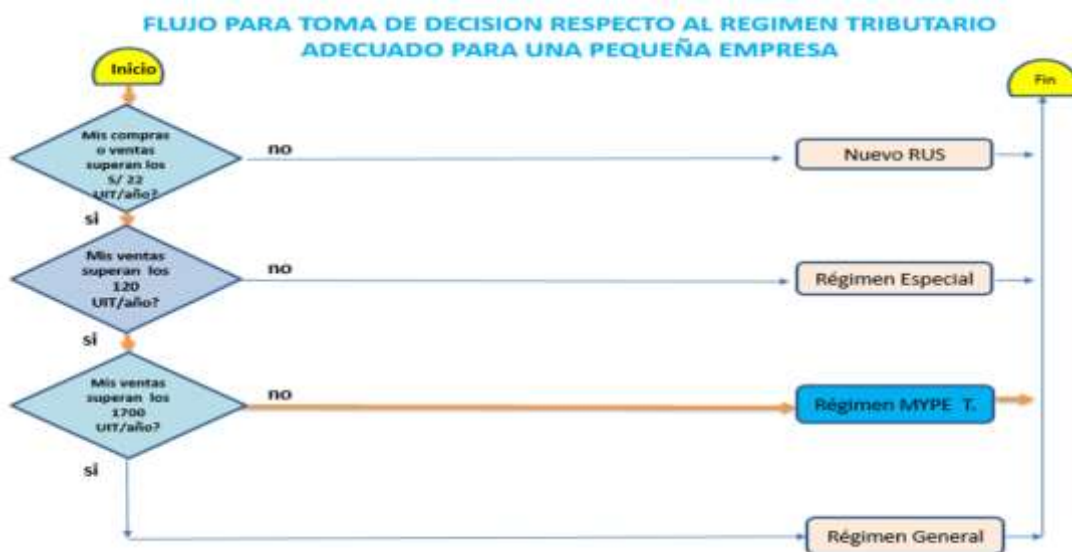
FLUJO PARA TOMA DE DECISION RESPECTO AL REGIMEN TRIBUTARIO ADECUADO PARA UNA PEQUEÑA EMPRESA

Inicio

Fin

Mis compras o ventas superan los S/ 22 UIT/año?

no

Nuevo RUS

si

Mis ventas superan los 120 UIT/año?

no

Régimen Especial

si

Mis ventas superan los 1700 UIT/año?

no

Régimen MYPE T.

si

Régimen General